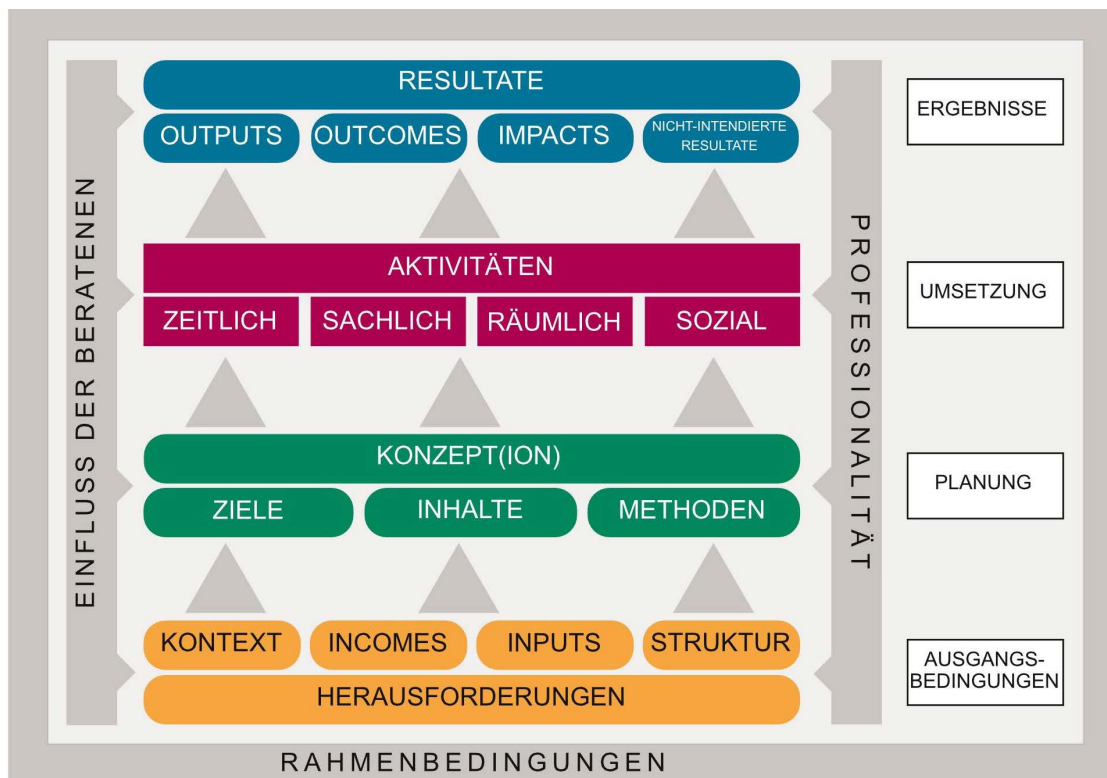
EINFLUSS DER BERATENEN

RESULTATE

OUTPUTS

OUTCOMES

IMPACTS

NICHT-INTENDIERTE RESULTATE

AKTIVITÄTEN

ZEITLICH

SACHLICH

RÄUMLICH

SOZIAL

KONZEPT(ION)

ZIELE

INHALTE

METHODEN

KONTEXT

INCOMES

INPUTS

STRUKTUR

HERAUSFORDERUNGEN

PROFESSIONALITÄT

ERGEBNISSE

UMSETZUNG

PLANUNG

AUSGANGS-BEDINGUNGEN

RAHMENBEDINGUNGEN